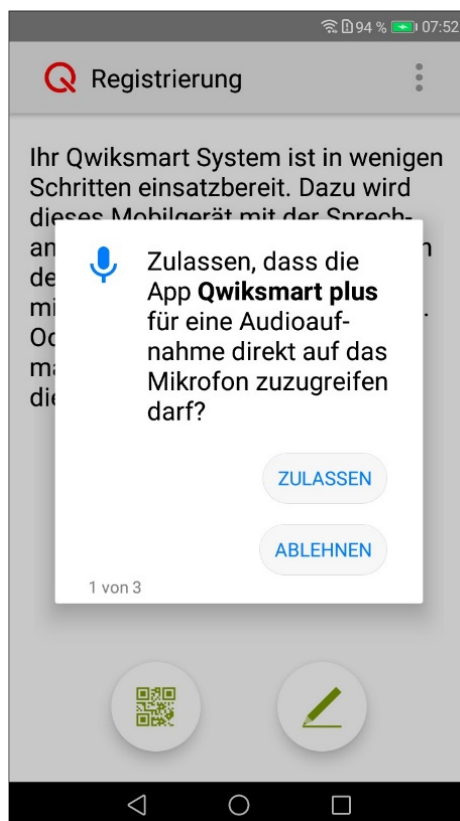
94 % 07:52

Registrierung

Ihr Qwiksmart System ist in wenigen Schritten einsatzbereit. Dazu wird dieses Mobilgerät mit der Sprech-
an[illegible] n
de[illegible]
mi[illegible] .
Oc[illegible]
ma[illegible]
die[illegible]

Zulassen, dass die App **Qwiksmart plus** für eine Audioaufnahme direkt auf das Mikrofon zuzugreifen darf?

ZULASSEN

ABLEHNEN

1 von 3